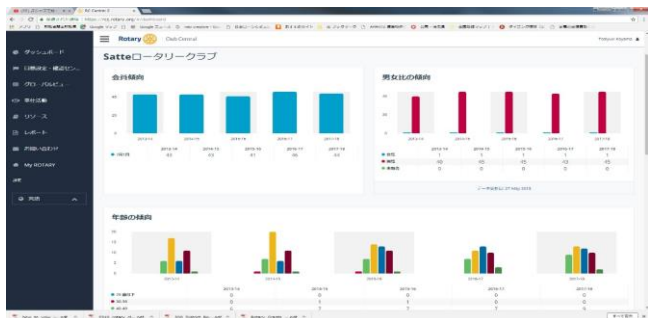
Rotary Club Central

ダッシュボード

目標設定・進捗モニター

奉仕活動

リソース

レポート

My ROTARY

Satteロータリークラブ

会員傾向

40

20

0

| | 2013-14 | 2014-15 | 2015-16 | 2016-17 | 2017-18 |
|---|---|---|---|---|---|
| 会員数 | 42 | 43 | 41 | 45 | 43 |

男女比の傾向

40

20

0

| | 2013-14 | 2014-15 | 2015-16 | 2016-17 | 2017-18 |
|---|---|---|---|---|---|
| 女性 | 1 | 1 | 1 | 1 | 1 |
| 男性 | 40 | 43 | 42 | 42 | 42 |
| 未報告 | 0 | 0 | 0 | 0 | 0 |

年齢の傾向

20

15

10

5

0

| | 2013-14 | 2014-15 | 2015-16 | 2016-17 | 2017-18 |
|---|---|---|---|---|---|
| | 0 | 0 | 0 | 0 | 0 |
| | 0 | 1 | 1 | 1 | 1 |
| | 0 | 0 | 0 | 0 | 0 |